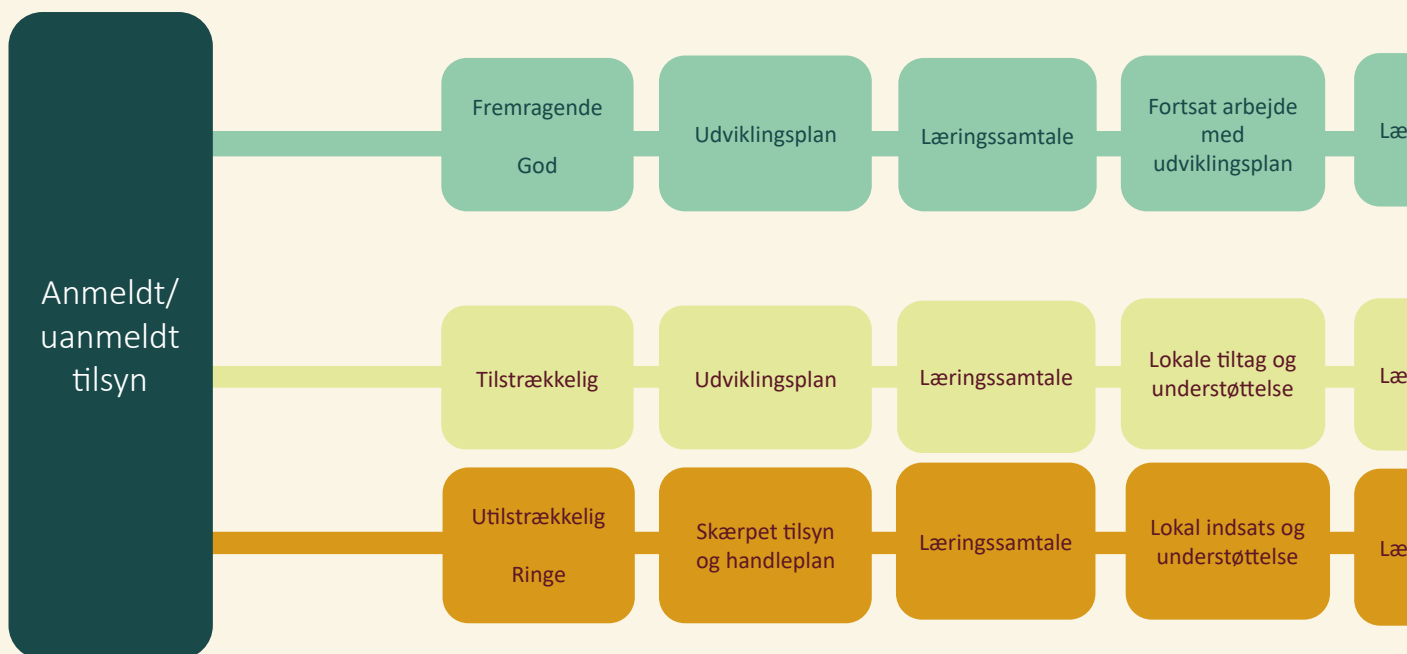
Anmeldt/ uanmeldt tilsyn

Fremragende

God

Udviklingsplan

Læringssamtale

Fortsat arbejde med udviklingsplan

Læ

Tilstrækkelig

Udviklingsplan

Læringssamtale

Lokale tiltag og understøttelse

Læ

Utilstrækkelig

Ringe

Skærpet tilsyn og handleplan

Læringssamtale

Lokal indsats og understøttelse

Læ